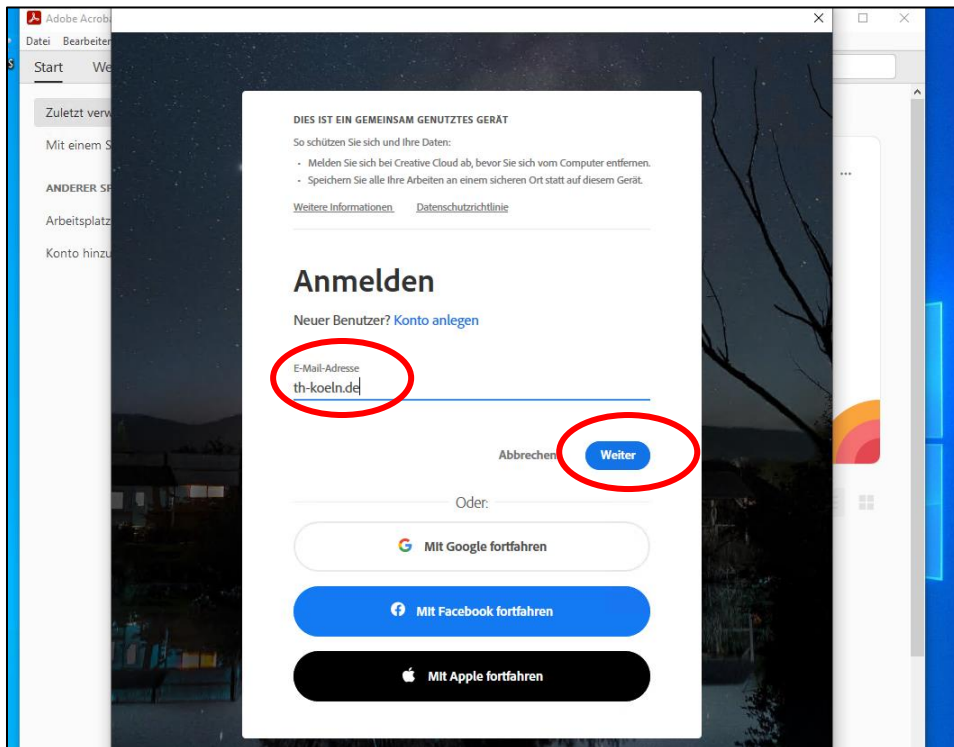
Adobe Acroba
Datei Bearbeiten
Start We
Zuletzt verw
Mit einem S
ANDERER SP
Arbeitsplatz
Konto hinzu

DIES IST EIN GEMEINSAM GENUTZTES GERÄT
So schützen Sie sich und Ihre Daten:
- Melden Sie sich bei Creative Cloud ab, bevor Sie sich vom Computer entfernen.
- Speichern Sie alle Ihre Arbeiten an einem sicheren Ort statt auf diesem Gerät.

Weitere Informationen Datenschutzrichtlinie

Anmelden

Neuer Benutzer? Konto anlegen

E-Mail-Adresse
th-koeln.de

Abbrechen Weiter

Oder:

Mit Google fortfahren

Mit Facebook fortfahren

Mit Apple fortfahren